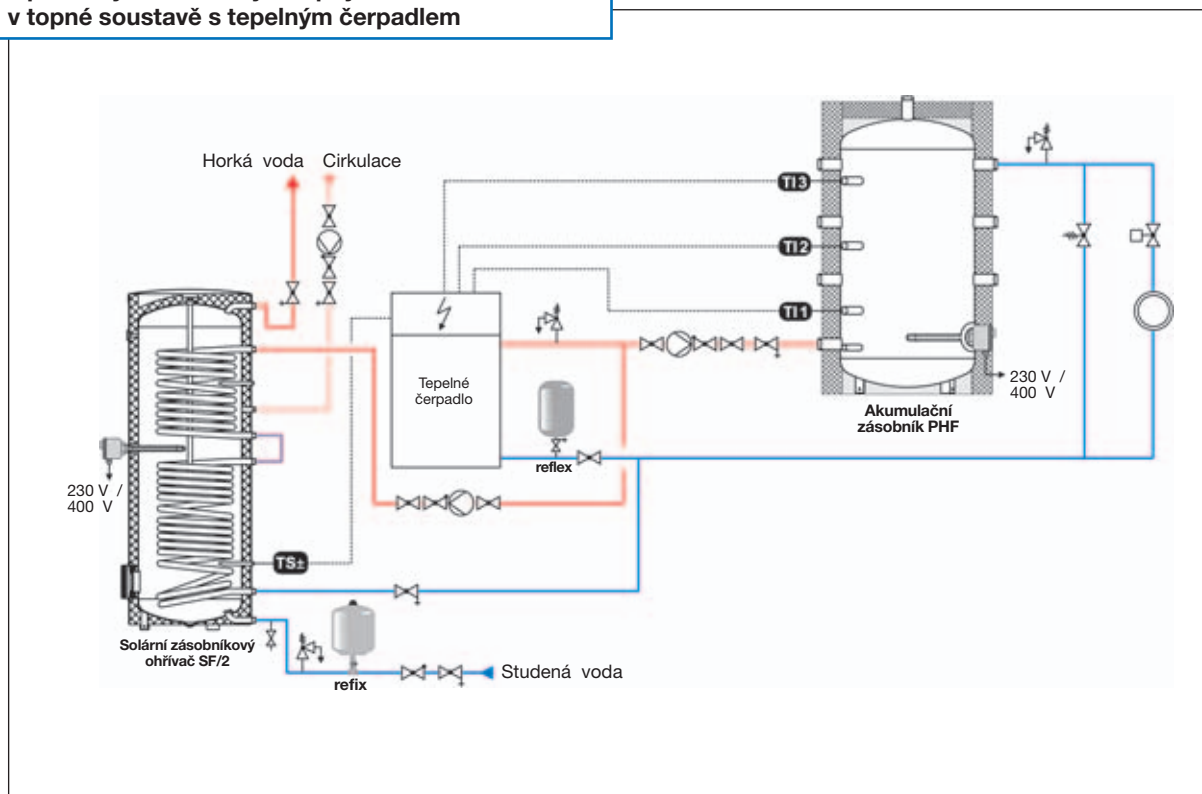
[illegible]
v topné soustavě s tepelným čerpadlem

Horká voda Cirkulace

TI3

TI2

TI1

Tepelné čerpadlo

230 V / 400 V

Akumulační zásobník PHF

reflex

230 V / 400 V

TS±

Solární zásobníkový ohřívač SF/2

refix

Studená voda